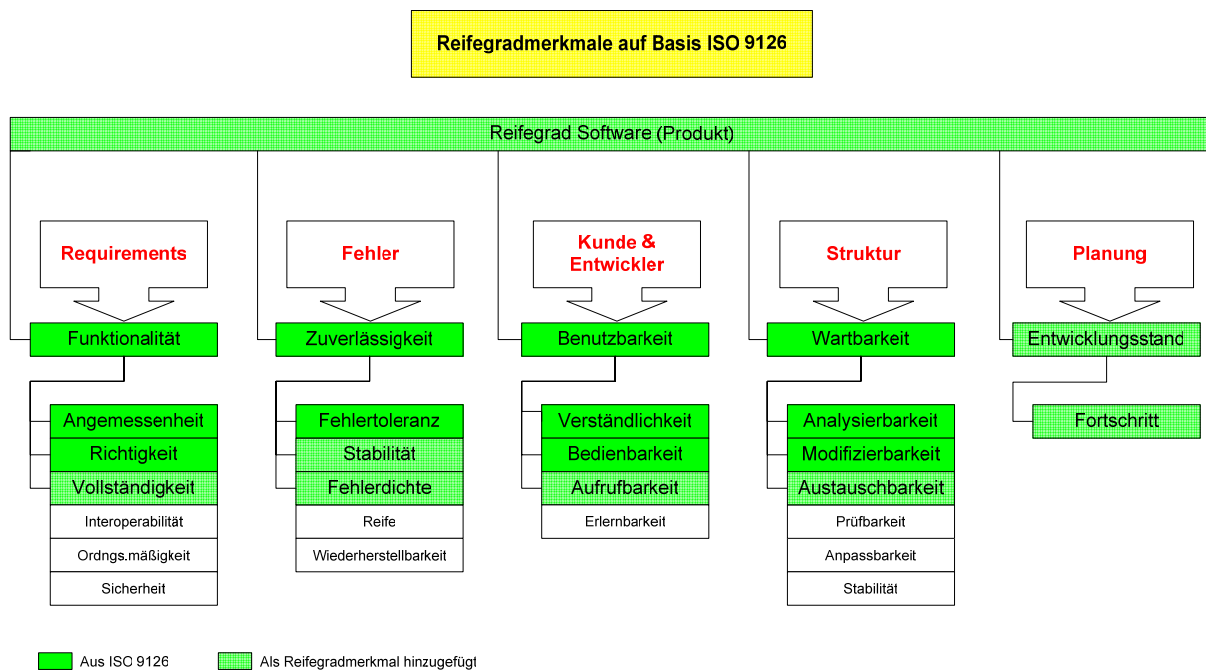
Reifegradmerkmale auf Basis ISO 9126

Reifegrad Software (Produkt)

Requirements

Funktionalität

Angemessenheit
Richtigkeit
Vollständigkeit
Interoperabilität
Ordngs.mäßigkeit
Sicherheit

Fehler

Zuverlässigkeit

Fehlertoleranz
Stabilität
Fehlerdichte
Reife
Wiederherstellbarkeit

Kunde & Entwickler

Benutzbarkeit

Verständlichkeit
Bedienbarkeit
Aufrufbarkeit
Erlernbarkeit

Struktur

Wartbarkeit

Analysierbarkeit
Modifizierbarkeit
Austauschbarkeit
Prüfbarkeit
Anpassbarkeit
Stabilität

Planung

Entwicklungsstand

Fortschritt

Aus ISO 9126
Als Reifegradmerkmal hinzugefügt